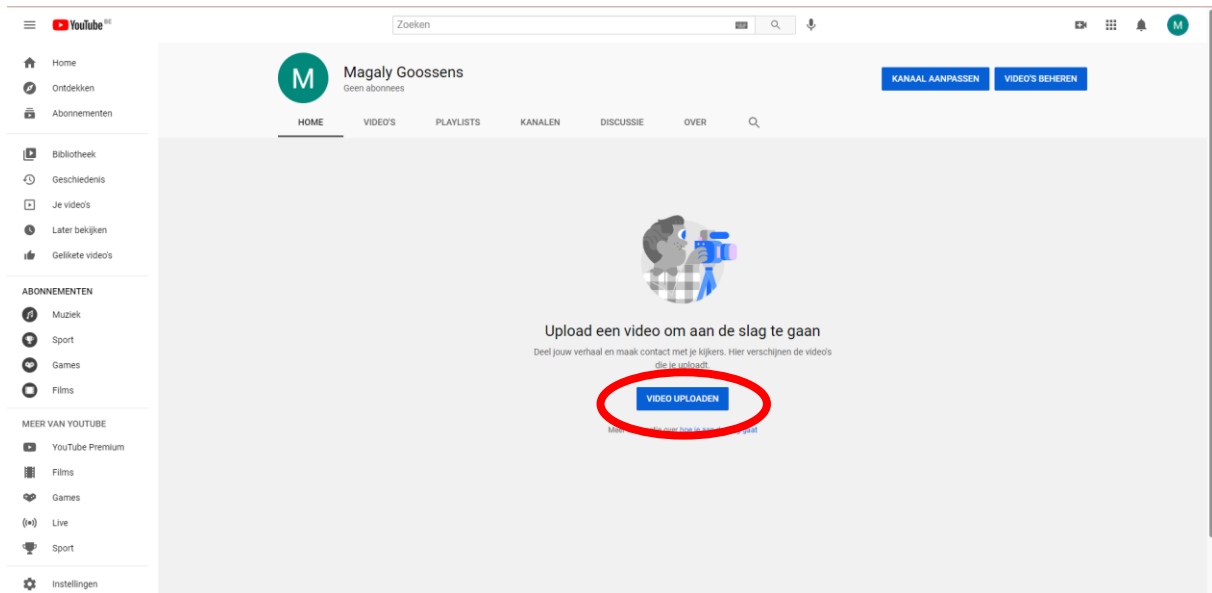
YouTube BE

Zoeken

M

Home
Ontdekken
Abonnementen

Bibliotheek
Geschiedenis
Je video's
Later bekijken
Gelikete video's

ABONNEMENTEN
Muziek
Sport
Games
Films

MEER VAN YOUTUBE
YouTube Premium
Films
Games
Live
Sport

Instellingen

M

Magaly Goossens
Geen abonnees

KANAAL AANPASSEN
VIDEO'S BEHEREN

HOME
VIDEO'S
PLAYLISTS
KANALEN
DISCUSSIE
OVER

Upload een video om aan de slag te gaan

Deel jouw verhaal en maak contact met je kijkers. Hier verschijnen de video's die je uploadt.

VIDEO UPLOADEN

Meer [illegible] over hoe je aan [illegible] gaat